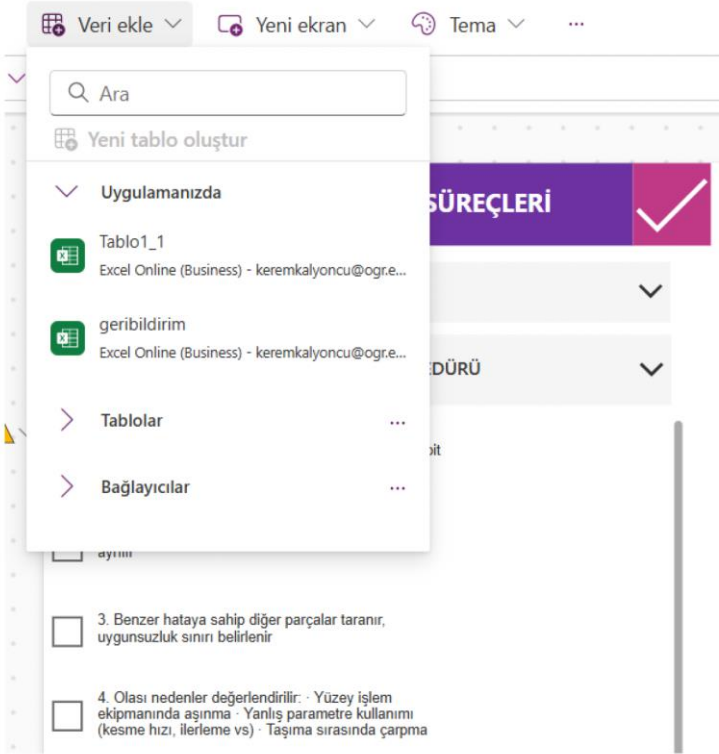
Veri ekle Yeni ekran Tema ···

Ara

Yeni tablo oluştur

Uygulamanızda

Tablo1_1
Excel Online (Business) - keremkalyoncu@ogr.e...

geribildirim
Excel Online (Business) - keremkalyoncu@ogr.e...

Tablolar ···

Bağlayıcılar ···

SÜREÇLERİ

EDÜRÜ

pit

ayrılır

3. Benzer hataya sahip diğer parçalar taranır, uygunsuzluk sınırı belirlenir

4. Olası nedenler değerlendirilir: · Yüzey işlem ekipmanında aşınma · Yanlış parametre kullanımı (kesme hızı, ilerleme vs) · Taşıma sırasında çarpma